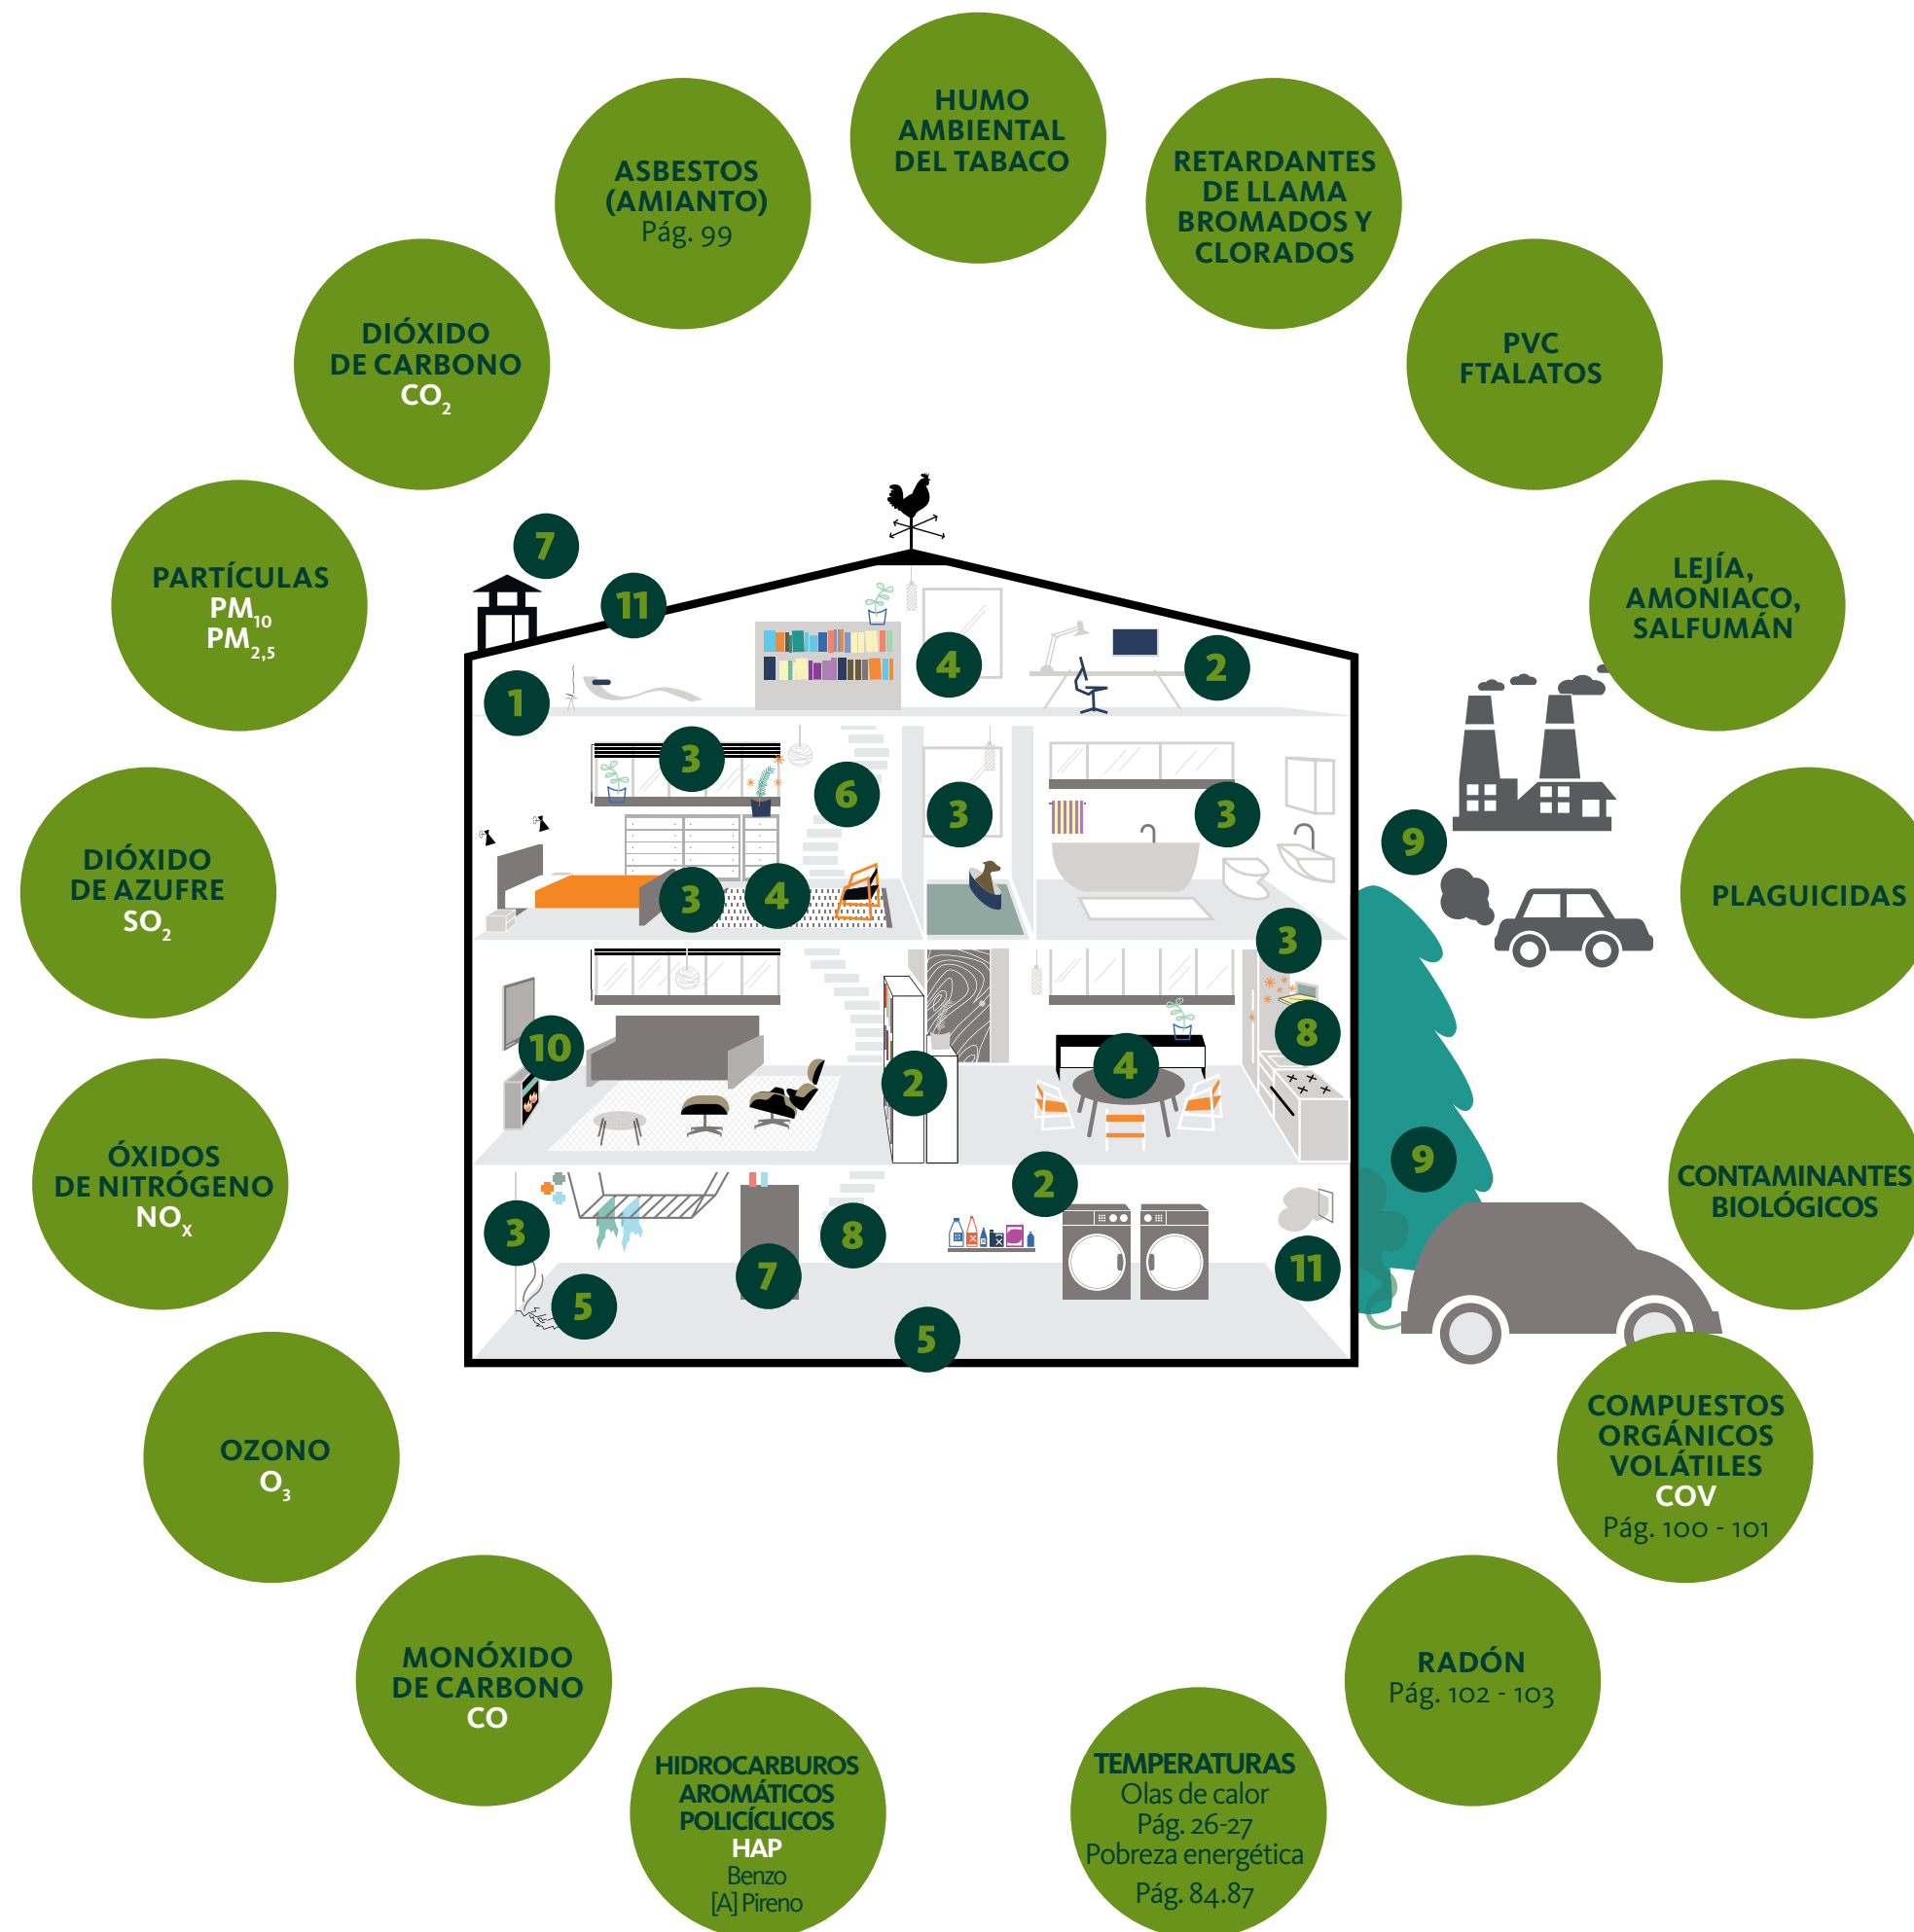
HUMO AMBIENTAL DEL TABACO

RETARDANTES DE LLAMA BROMADOS Y CLORADOS

PVC FTALATOS

LEJÍA, AMONIACO, SALFUMÁN

PLAGUICIDAS

CONTAMINANTES BIOLÓGICOS

COMPUESTOS ORGÁNICOS VOLÁTILES COV Pág. 100 - 101

RADÓN Pág. 102 - 103

TEMPERATURAS Olas de calor Pág. 26-27 Pobreza energética Pág. 84.87

HIDROCARBUROS AROMÁTICOS POLICÍCLICOS HAP Benzo [A] Pireno

MONÓXIDO DE CARBONO CO

OZONO $O_3$

ÓXIDOS DE NITRÓGENO $NO_x$

DIÓXIDO DE AZUFRE $SO_2$

PARTÍCULAS $PM_{10}$ $PM_{2,5}$

DIÓXIDO DE CARBONO $CO_2$

ASBESTOS (AMIANTO) Pág. 99

7 11 1 4 2 3 6 3 3 3 4 3 10 2 4 8 3 8 2 7 5 5 11 9 9